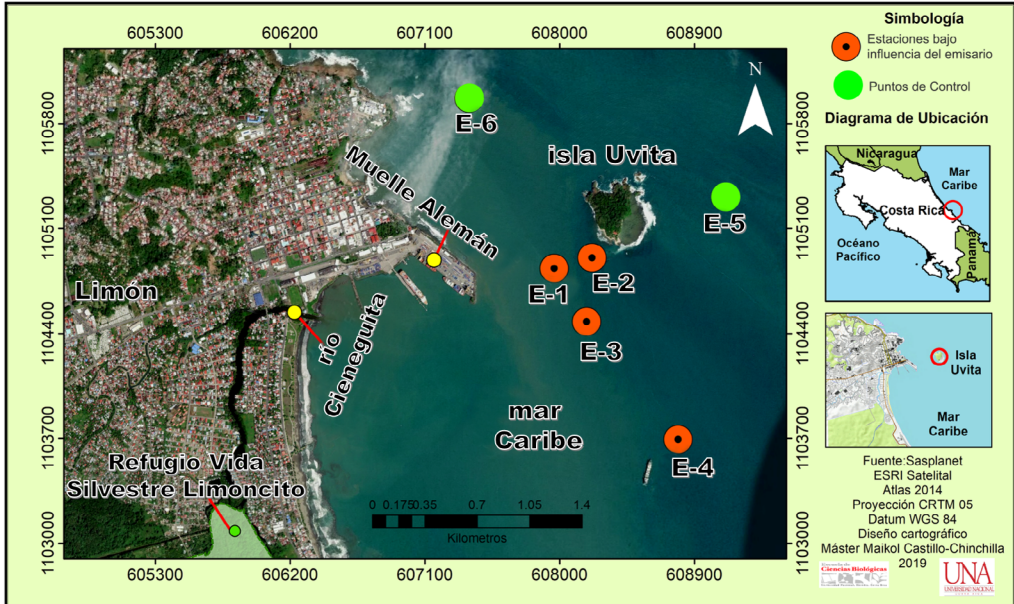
605300 606200 607100 608000 608900

1105800 1105100 1104400 1103700 1103000

1105800 1105100 1104400 1103700 1103000

605300 606200 607100 608000 608900

N

E-6

Muelle Alemán

isla Uvita

E-5

E-1 E-2

Limón

E-3

río Cieneguita

mar Caribe

E-4

Refugio Vida Silvestre Limoncito

0 0.175 0.35 0.7 1.05 1.4

Kilometros

Simbología

Estaciones bajo influencia del emisario

Puntos de Control

Diagrama de Ubicación

Nicaragua

Mar Caribe

Costa Rica

Océano Pacífico

Panamá

Isla Uvita

Mar Caribe

Fuente:Sasplanet
ESRI Satelital
Atlas 2014
Proyección CRTM 05
Datum WGS 84
Diseño cartográfico
Máster Maikol Castillo-Chinchilla
2019

Ciencias Biológicas

UNA
UNIVERSIDAD NACIONAL